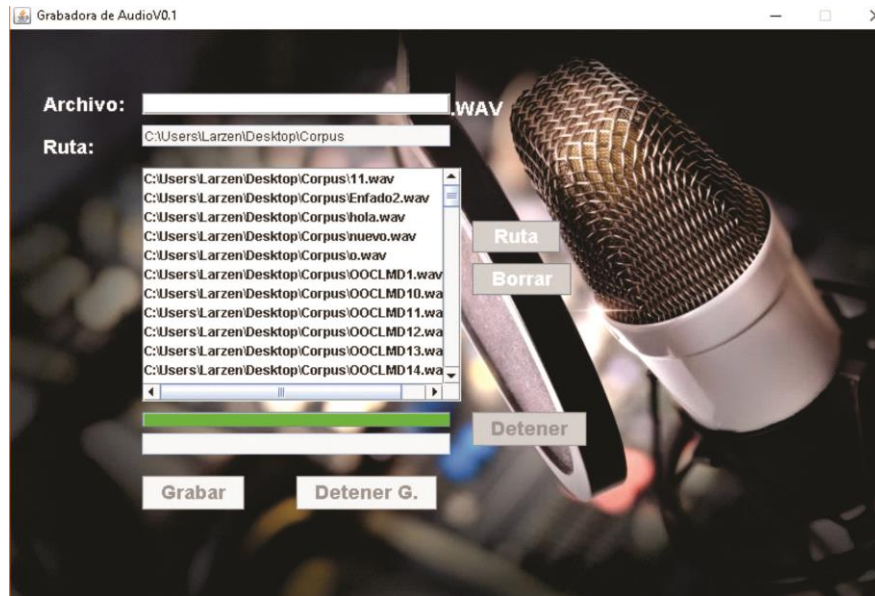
Grabadora de AudioV0.1

Archivo: .WAV

Ruta: C:\Users\Larzen\Desktop\Corpus

C:\Users\Larzen\Desktop\Corpus\11.wav
C:\Users\Larzen\Desktop\Corpus\Enfado2.wav
C:\Users\Larzen\Desktop\Corpus\hola.wav
C:\Users\Larzen\Desktop\Corpus\nuevo.wav
C:\Users\Larzen\Desktop\Corpus\o.wav
C:\Users\Larzen\Desktop\Corpus\OOCLMD1.wav
C:\Users\Larzen\Desktop\Corpus\OOCLMD10.wa
C:\Users\Larzen\Desktop\Corpus\OOCLMD11.wa
C:\Users\Larzen\Desktop\Corpus\OOCLMD12.wa
C:\Users\Larzen\Desktop\Corpus\OOCLMD13.wa
C:\Users\Larzen\Desktop\Corpus\OOCLMD14.wa

Ruta

Borrar

Detener

Grabar

Detener G.